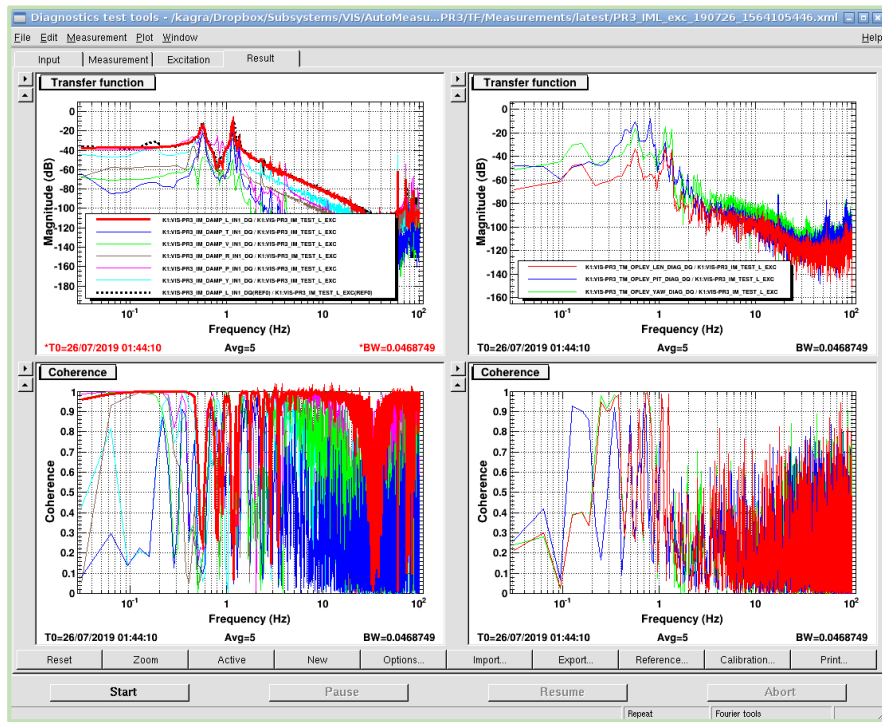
Diagnostics test tools - /kagra/Dropbox/Subsystems/VIS/AutoMeasu...PR3/TF/Measurements/latest/PR3_IML_exc_190726_1564105446.xml

File Edit Measurement Plot Window Help

Input Measurement Excitation Result

Transfer function

0
-20
-40
-60
-80
-100
-120
-140
-160
-180

Magnitude (dB)

K1:VIS-PR3_IM_DAMP_L_IN1_DQ / K1:VIS-PR3_IM_TEST_L_EXC
K1:VIS-PR3_IM_DAMP_T_IN1_DQ / K1:VIS-PR3_IM_TEST_L_EXC
K1:VIS-PR3_IM_DAMP_V_IN1_DQ / K1:VIS-PR3_IM_TEST_L_EXC
K1:VIS-PR3_IM_DAMP_R_IN1_DQ / K1:VIS-PR3_IM_TEST_L_EXC
K1:VIS-PR3_IM_DAMP_P_IN1_DQ / K1:VIS-PR3_IM_TEST_L_EXC
K1:VIS-PR3_IM_DAMP_Y_IN1_DQ / K1:VIS-PR3_IM_TEST_L_EXC
K1:VIS-PR3_IM_DAMP_L_IN1_DQ(REF0) / K1:VIS-PR3_IM_TEST_L_EXC(REF0)

$10^{-1}$ 1 10 $10^2$

Frequency (Hz)

*T0=26/07/2019 01:44:10 Avg=5 *BW=0.0468749

Transfer function

0
-20
-40
-60
-80
-100
-120
-140
-160
-180

Magnitude (dB)

K1:VIS-PR3_TM_OPLEV_LEN_DIAG_DQ / K1:VIS-PR3_IM_TEST_L_EXC
K1:VIS-PR3_TM_OPLEV_PIT_DIAG_DQ / K1:VIS-PR3_IM_TEST_L_EXC
K1:VIS-PR3_TM_OPLEV_YAW_DIAG_DQ / K1:VIS-PR3_IM_TEST_L_EXC

$10^{-1}$ 1 10 $10^2$

Frequency (Hz)

T0=26/07/2019 01:44:10 Avg=5 BW=0.0468749

Coherence

1
0.9
0.8
0.7
0.6
0.5
0.4
0.3
0.2
0.1
0

Coherence

$10^{-1}$ 1 10 $10^2$

Frequency (Hz)

T0=26/07/2019 01:44:10 Avg=5 BW=0.0468749

Coherence

1
0.9
0.8
0.7
0.6
0.5
0.4
0.3
0.2
0.1
0

Coherence

$10^{-1}$ 1 10 $10^2$

Frequency (Hz)

T0=26/07/2019 01:44:10 Avg=5 BW=0.0468749

Reset Zoom Active New Options... Import... Export... Reference... Calibration... Print...

Start Pause Resume Abort

Repeat Fourier tools